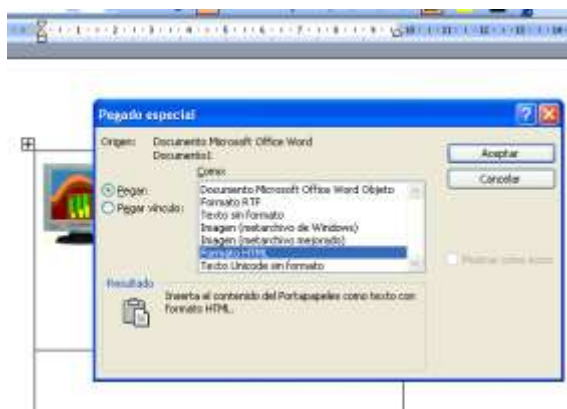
Pegado especial

Origen: Documento Microsoft Office Word
Documento1

Como:

Pegar
Pegar vínculo:

Documento Microsoft Office Word Objeto
Formato RTF
Texto sin formato
Imagen (metarchivo de Windows)
Imagen (metarchivo mejorado)
Formato HTML
Texto Unicode sin formato

Aceptar
Cancelar

Mostrar como icono

Resultado

Inserta el contenido del Portapapeles como texto con formato HTML.